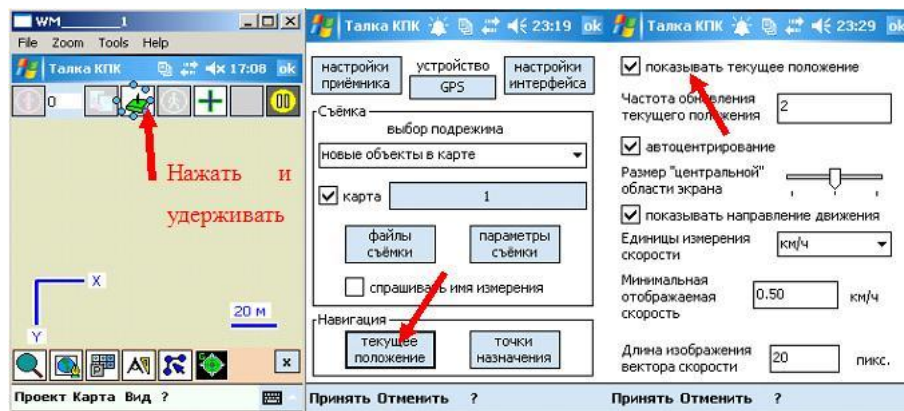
WM_ 1

File Zoom Tools Help

Талка КПК 17:08 ok

0

Нажать и удерживать

X

Y

20 м

x

Проект Карта Вид ?

Талка КПК 23:19 ok

настройки приёмника

устройство GPS

настройки интерфейса

Съёмка

выбор подрежима

новые объекты в карте

карта

1

файлы съёмки

параметры съёмки

спрашивать имя измерения

Навигация

текущее положение

точки назначения

Принять Отменить ?

Талка КПК 23:29 ok

показывать текущее положение

Частота обновления текущего положения

2

автоцентрирование

Размер "центральной" области экрана

показывать направление движения

Единицы измерения скорости

км/ч

Минимальная отображаемая скорость

0.50

км/ч

Длина изображения вектора скорости

20

пикс.

Принять Отменить ?